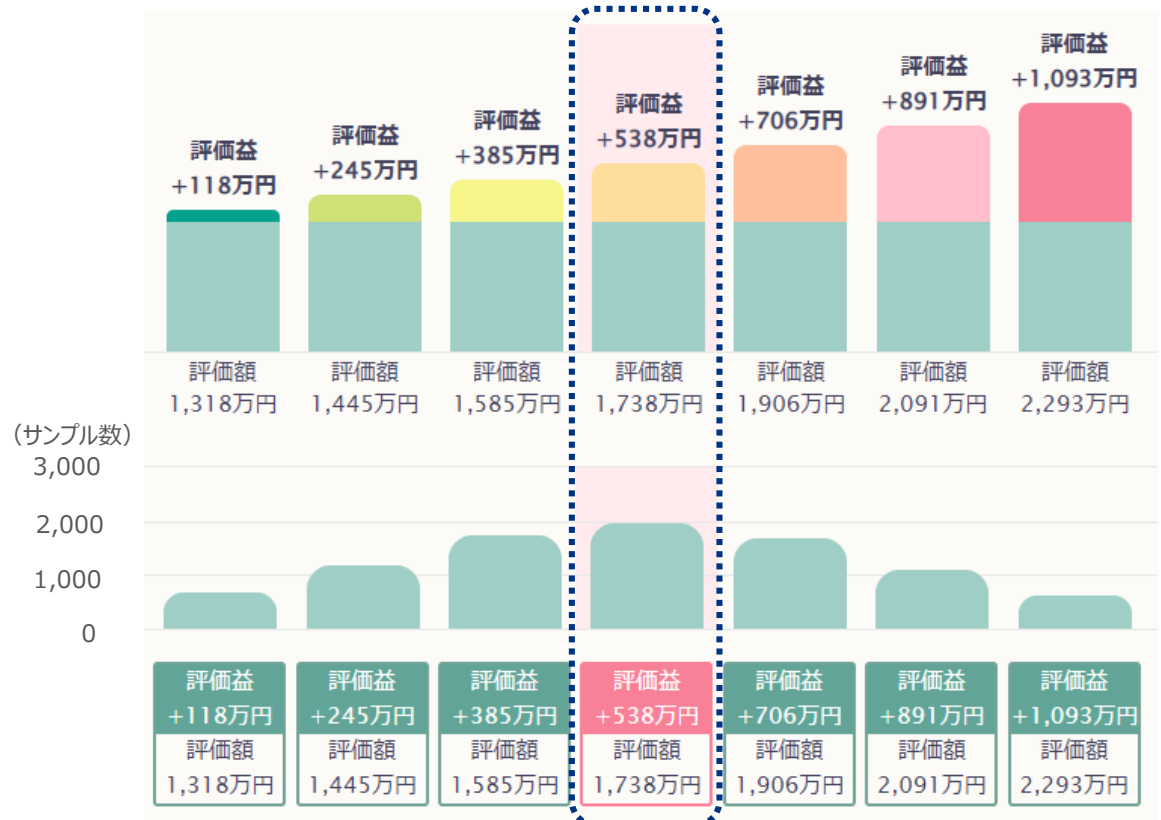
評価益
+118万円

評価益
+245万円

評価益
+385万円

評価益
+538万円

評価益
+706万円

評価益
+891万円

評価益
+1,093万円

評価額
1,318万円

評価額
1,445万円

評価額
1,585万円

評価額
1,738万円

評価額
1,906万円

評価額
2,091万円

評価額
2,293万円

（サンプル数）
3,000
2,000
1,000
0

評価益
+118万円
評価額
1,318万円

評価益
+245万円
評価額
1,445万円

評価益
+385万円
評価額
1,585万円

評価益
+538万円
評価額
1,738万円

評価益
+706万円
評価額
1,906万円

評価益
+891万円
評価額
2,091万円

評価益
+1,093万円
評価額
2,293万円